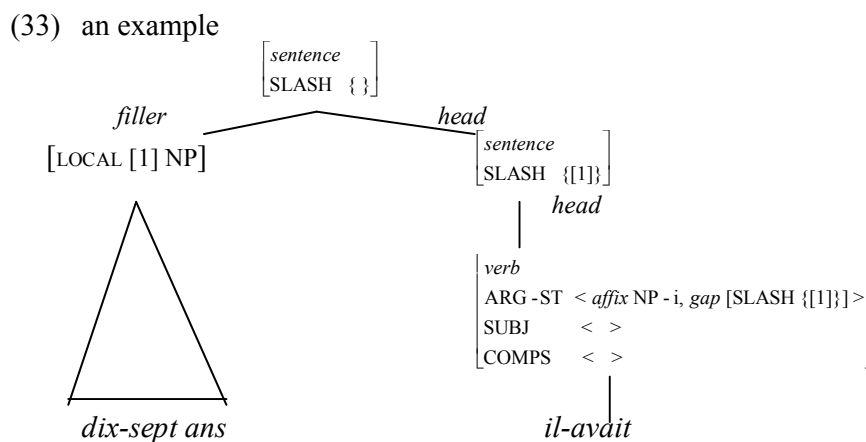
(33) an example

$\begin{bmatrix} \textit{sentence} \\ \text{SLASH } \{ \} \end{bmatrix}$

*filler*

*head*

[LOCAL [1] NP]

$\begin{bmatrix} \textit{sentence} \\ \text{SLASH } \{[1]\} \end{bmatrix}$

*head*

$\begin{bmatrix} \textit{verb} \\ \text{ARG-ST} < \textit{affix} \text{ NP - i}, \textit{gap} \text{ [SLASH } \{[1]\}] > \\ \text{SUBJ} < > \\ \text{COMPS} < > \end{bmatrix}$

*dix-sept ans*

*il-avait*